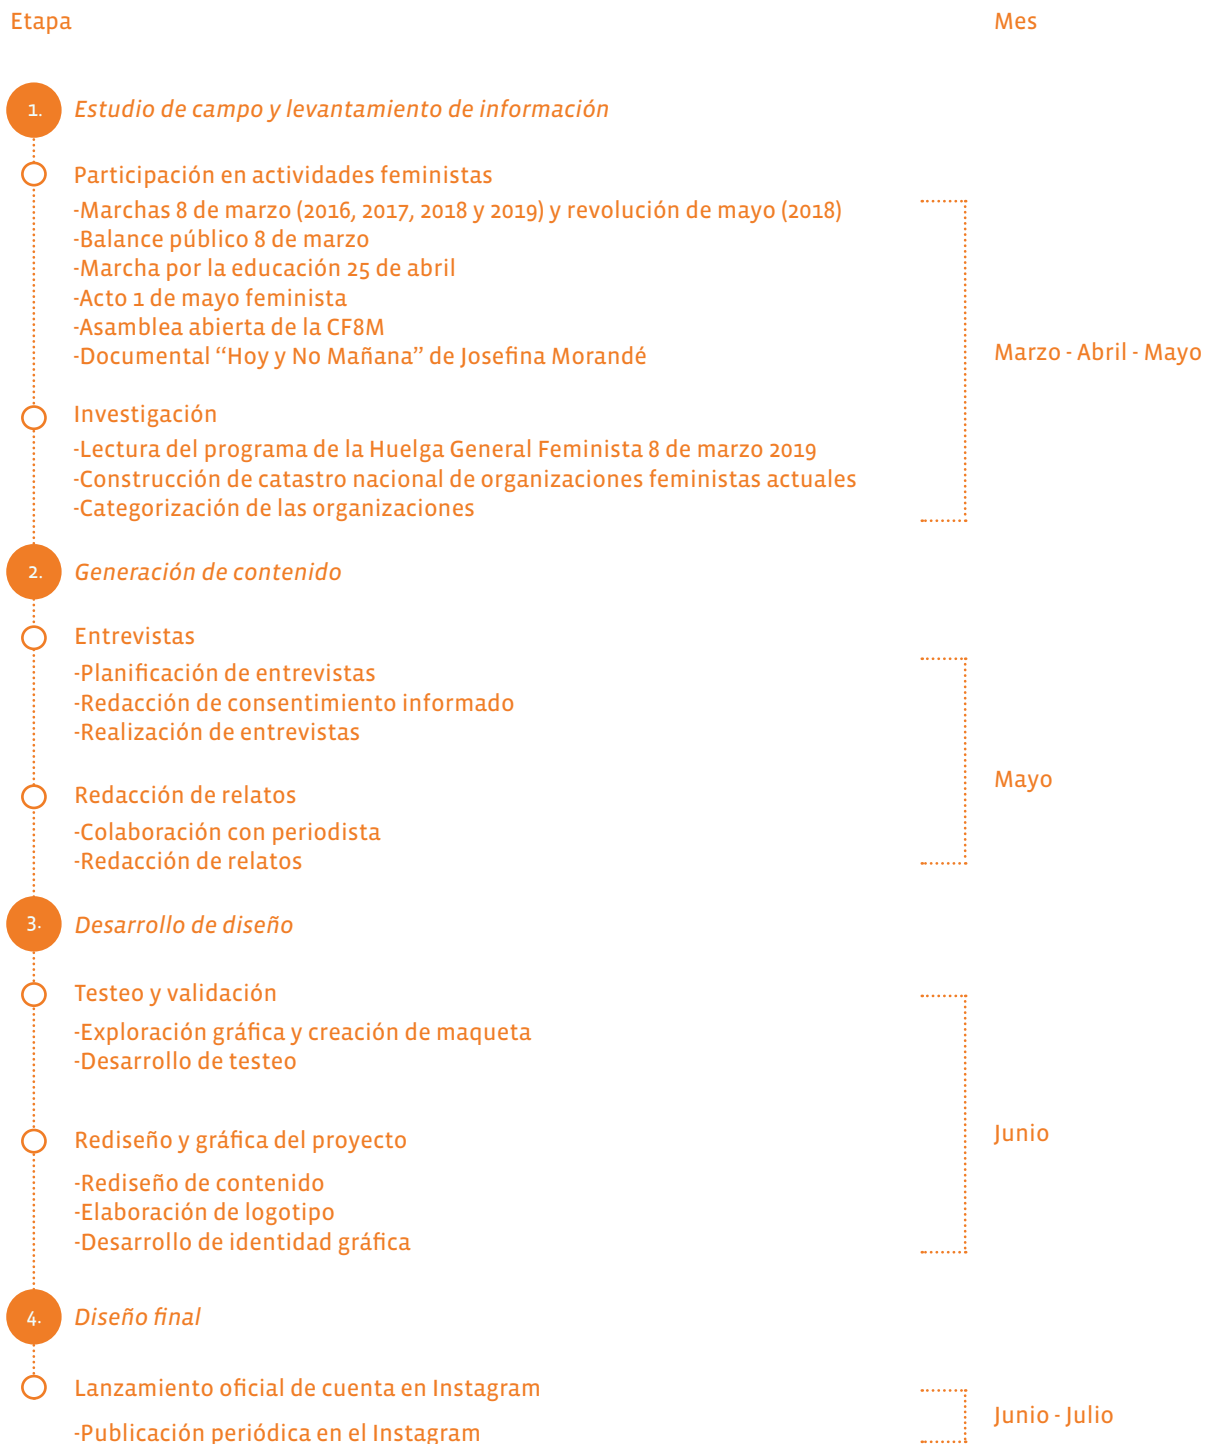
Etapa

Mes

1. Estudio de campo y levantamiento de información

Participación en actividades feministas

-Marchas 8 de marzo (2016, 2017, 2018 y 2019) y revolución de mayo (2018)
-Balance público 8 de marzo
-Marcha por la educación 25 de abril
-Acto 1 de mayo feminista
-Asamblea abierta de la CF8M
-Documental "Hoy y No Mañana" de Josefina Morandé

Investigación

-Lectura del programa de la Huelga General Feminista 8 de marzo 2019
-Construcción de catastro nacional de organizaciones feministas actuales
-Categorización de las organizaciones

Marzo - Abril - Mayo

2. Generación de contenido

Entrevistas

-Planificación de entrevistas
-Redacción de consentimiento informado
-Realización de entrevistas

Redacción de relatos

-Colaboración con periodista
-Redacción de relatos

Mayo

3. Desarrollo de diseño

Testeo y validación

-Exploración gráfica y creación de maqueta
-Desarrollo de testeo

Rediseño y gráfica del proyecto

-Rediseño de contenido
-Elaboración de logotipo
-Desarrollo de identidad gráfica

Junio

4. Diseño final

Lanzamiento oficial de cuenta en Instagram

-Publicación periódica en el Instagram

Junio - Julio